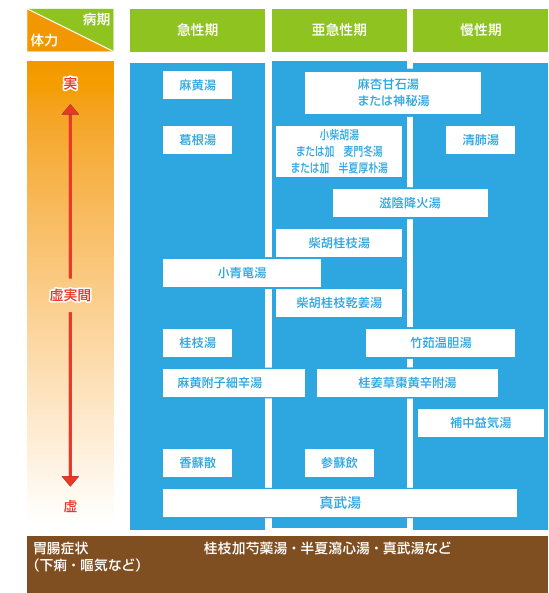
病期
体力

急性期

亜急性期

慢性期

実

虚実間

虚

麻黄湯

麻杏甘石湯
または神秘湯

葛根湯

小柴胡湯
または加 麦門冬湯
または加 半夏厚朴湯

清肺湯

滋陰降火湯

柴胡桂枝湯

小青竜湯

柴胡桂枝乾姜湯

桂枝湯

竹茹温胆湯

麻黄附子細辛湯

桂姜草棗黄辛附湯

補中益気湯

香蘇散

参蘇飲

真武湯

胃腸症状
（下痢・嘔気など）

桂枝加芍薬湯・半夏瀉心湯・真武湯など